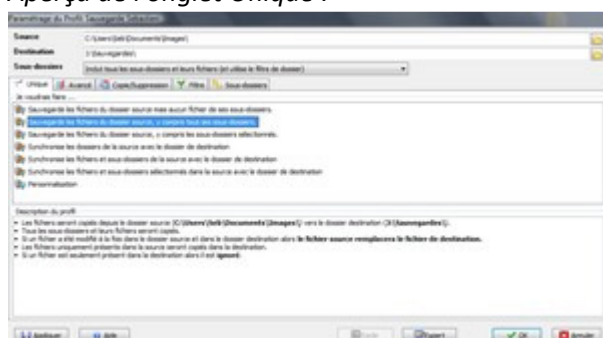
Aperçu de l'onglet Unique :

Paramétrage du Profil: Sauvegarde Sélection

Source C:\Users\Seb\Documents\Images\

Destination J:\Sauvegardes\

Sous-dossiers Inclut tous les sous-dossiers et leurs fichiers (et utilise le filtre de dossier)

Unique | Avancé | Copie/Suppression | Filtre | Sous-dossiers

Je voudrais faire ...

Sauvegarde les fichiers du dossier source mais aucun fichier de ses sous-dossiers.

Sauvegarde les fichiers du dossier source, y compris tous ses sous-dossiers.

Sauvegarde les fichiers du dossier source, y compris les sous-dossiers sélectionnés.

Synchronise les dossiers de la source avec le dossier de destination

Synchronise les fichiers et sous-dossiers de la source avec le dossier de destination

Synchronise les fichiers et sous-dossiers sélectionnés dans la source avec le dossier de destination

Personnalisation

Description du profil

• Les fichiers seront copiés depuis le dossier source (C:\Users\Seb\Documents\Images\) vers le dossier destination (J:\Sauvegardes\).
• Tous les sous-dossiers et leurs fichiers seront copiés.
• Si un fichier a été modifié à la fois dans le dossier source et dans le dossier destination alors le fichier source remplacera le fichier de destination.
• Les fichiers uniquement présents dans la source seront copiés dans la destination.
• Si un fichier est seulement présent dans la destination alors il est ignoré.

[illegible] | Aide | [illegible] | Expert | OK | Annuler